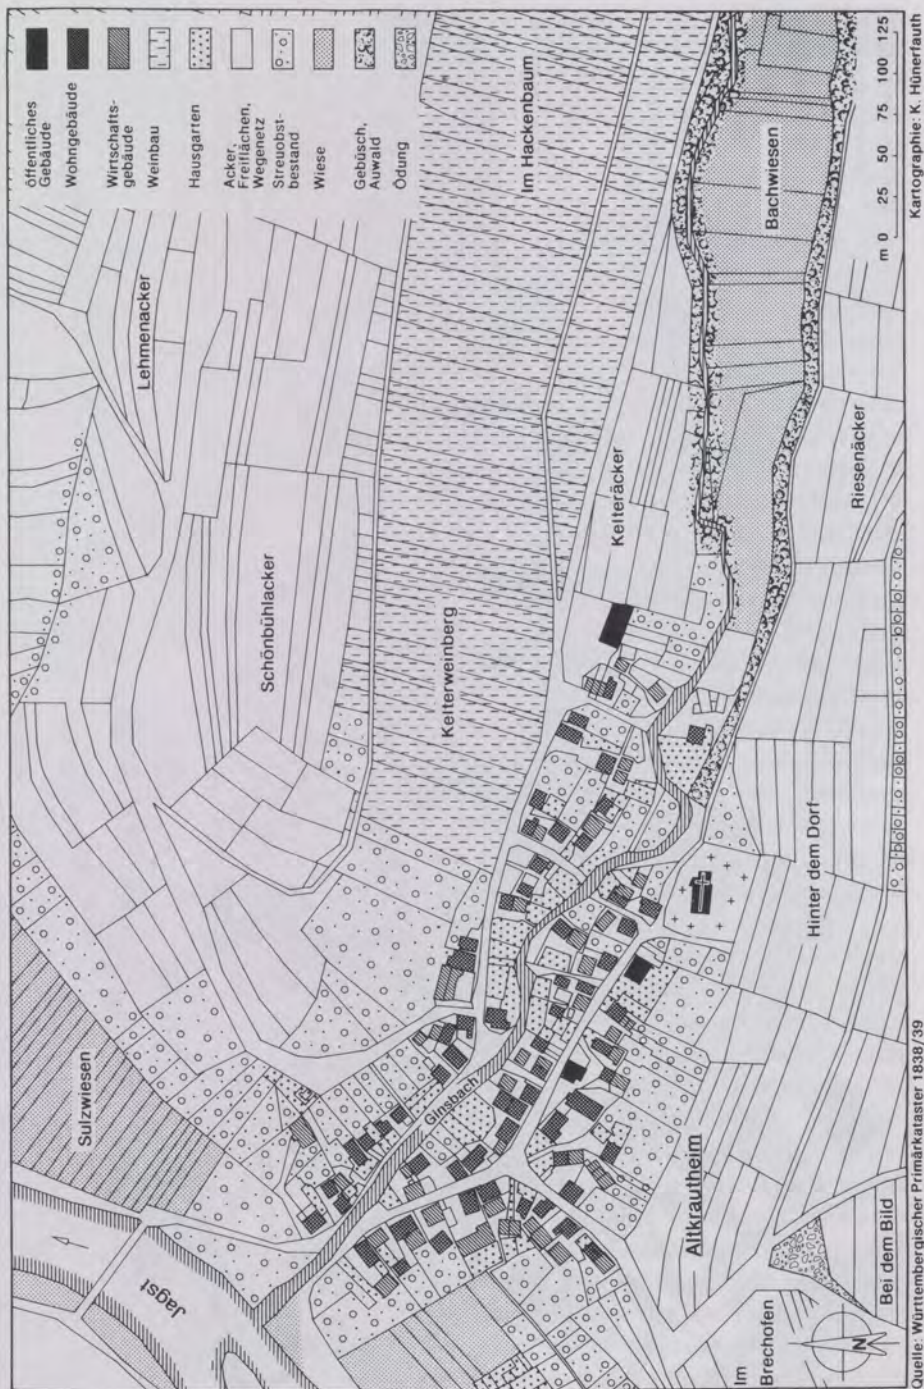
öffentliches Gebäude
Wohngebäude
Wirtschaftsgebäude
Weinbau
Hausgarten
Acker, Freiflächen, Wegenetz
Streuobstbestand
Wiese
Gebüsch, Auwald
Ödung

Im Hackenbaum
Lehmenacker
Bachwiesen
Schönbühlacker
Kelteräcker
Riesenäcker
Kelterweinberg
Hinter dem Dorf
Sulzwiesen
Ginsbach
Altkrautheim
Jagst
Bei dem Bild
Im Brechofen
N

m 0 25 50 75 100 125

Quelle: Württembergischer Primärkataster 1838/39
Kartographie: K. Hünerfauth